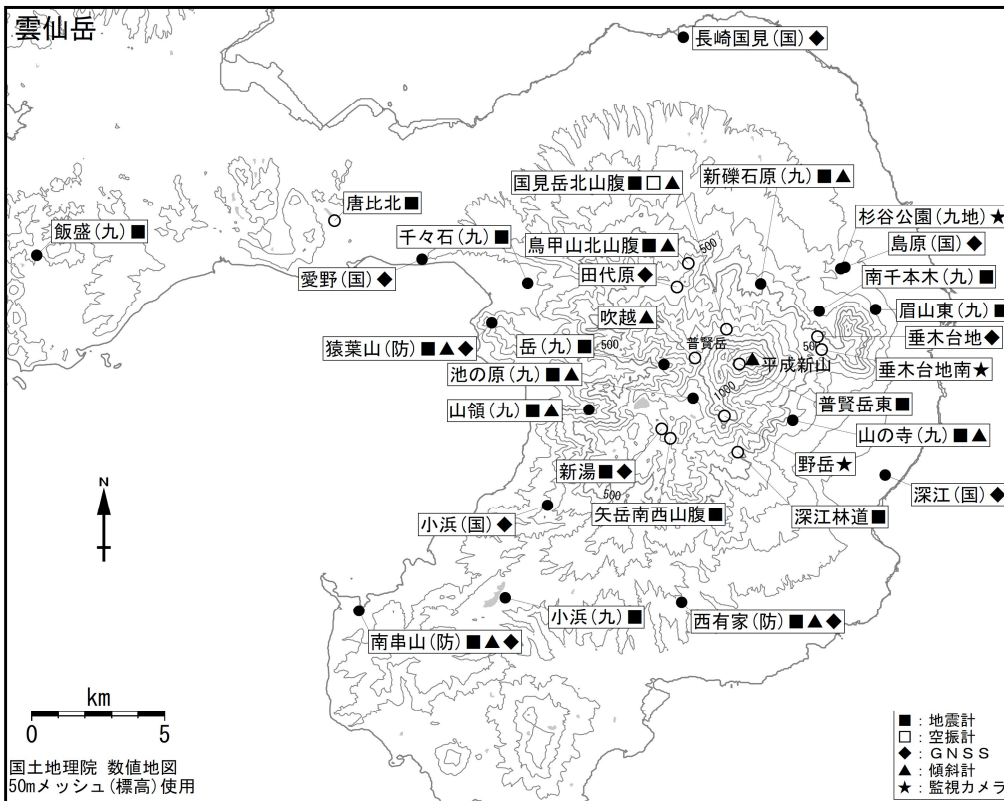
雲仙岳

長崎国見(国)◆

国見岳北山腹■□▲

新礫石原(九)■▲

唐比北■

杉谷公園(九地)★

飯盛(九)■

千々石(九)■

鳥甲山北山腹■▲

島原(国)◆

愛野(国)◆

田代原◆

南千本木(九)■

吹越▲

眉山東(九)■

猿葉山(防)■▲◆

岳(九)■

垂木台地◆

池の原(九)■▲

普賢岳

平成新山

垂木台地南★

山領(九)■▲

普賢岳東■

山の寺(九)■▲

新湯■◆

野岳★

深江(国)◆

小浜(国)◆

矢岳南西山腹■

深江林道■

N

小浜(九)■

西有家(防)■▲◆

南串山(防)■▲◆

500

500

500

1000

500

500

km

0

5

国土地理院 数値地図
50mメッシュ(標高)使用

■:地震計
□:空振計
◆:GNSS
▲:傾斜計
★:監視カメラ